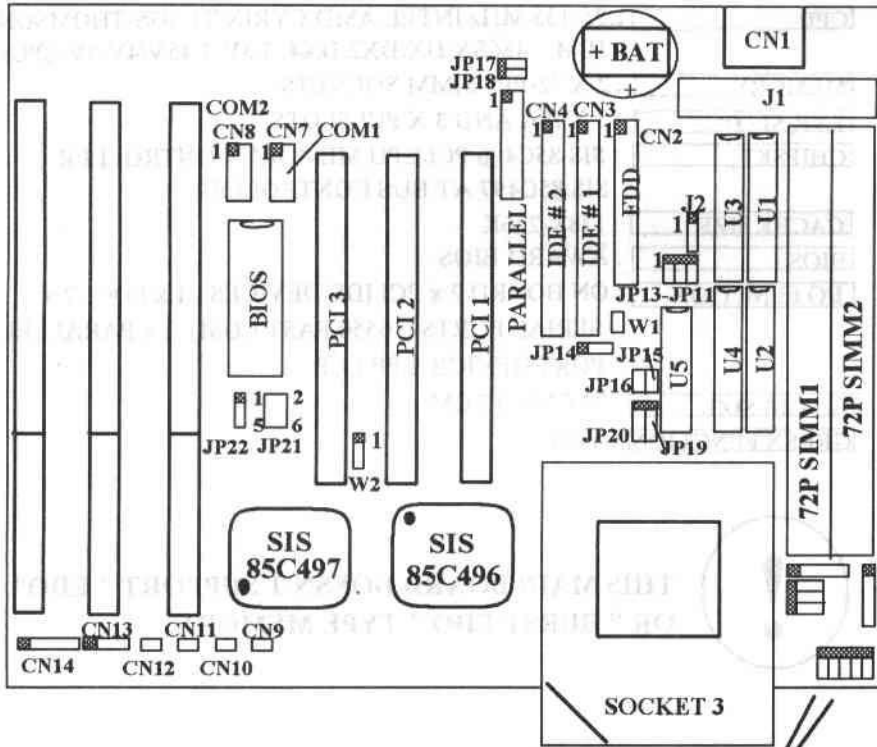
+ BAT
CN1
JP17
JP18
1
J1
COM2
CN4 CN3
1 1 1 CN2
CN8 CN7 COM1
1 1
FDD
IDE # 2
IDE # 1
PARALLEL
J2
1
U3
U1
BIOS
PCI 3
PCI 2
PCI 1
1
JP13-JP11
W1
JP14
JP15
U5
U4
U2
JP16
1 2
5 6
JP22 JP21
1
W2
JP20
JP19
72P SIMM1
72P SIMM2
SIS 85C497
SIS 85C496
CN14
CN13
CN12
CN11
CN10
CN9
SOCKET 3